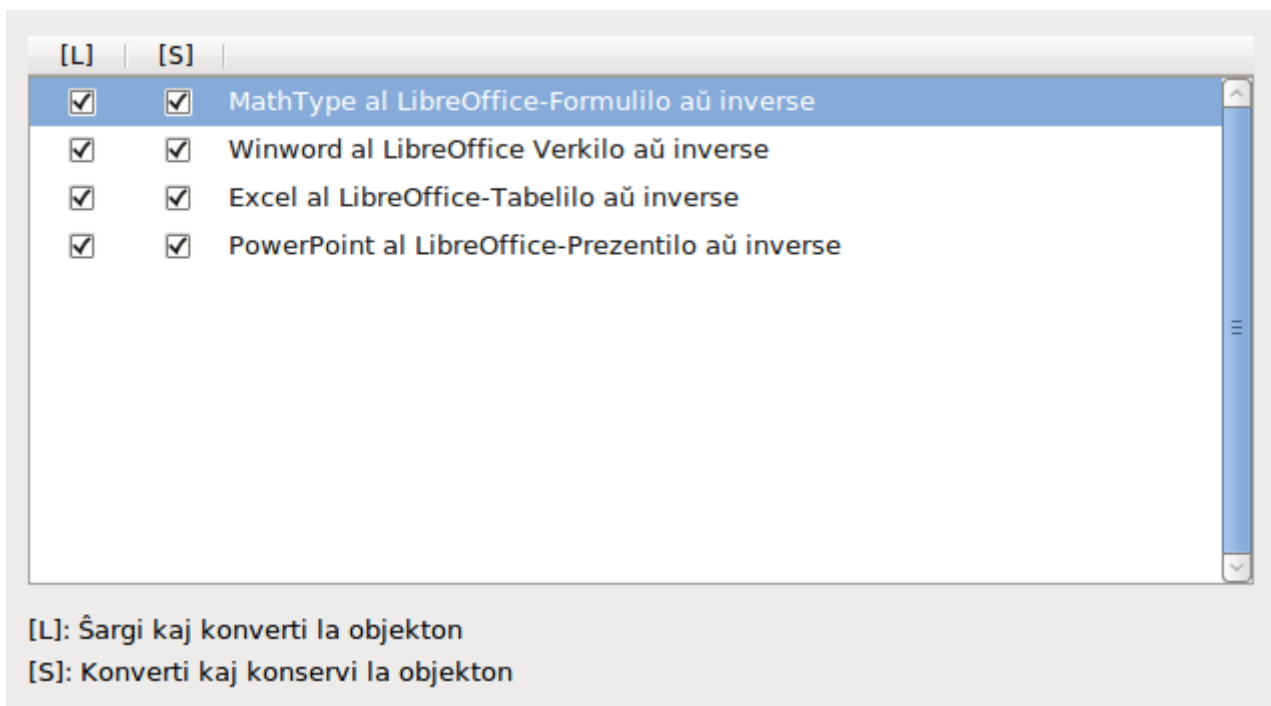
| [L] | [S] | |
|---|---|---|
| ☑ | ☑ | MathType al LibreOffice-Formulilo aŭ inverse |
| ☑ | ☑ | Winword al LibreOffice Verkilo aŭ inverse |
| ☑ | ☑ | Excel al LibreOffice-Tabelilo aŭ inverse |
| ☑ | ☑ | PowerPoint al LibreOffice-Prezentilo aŭ inverse |

[L]: Ŝargi kaj konverti la objekton

[S]: Konverti kaj konservi la objekton